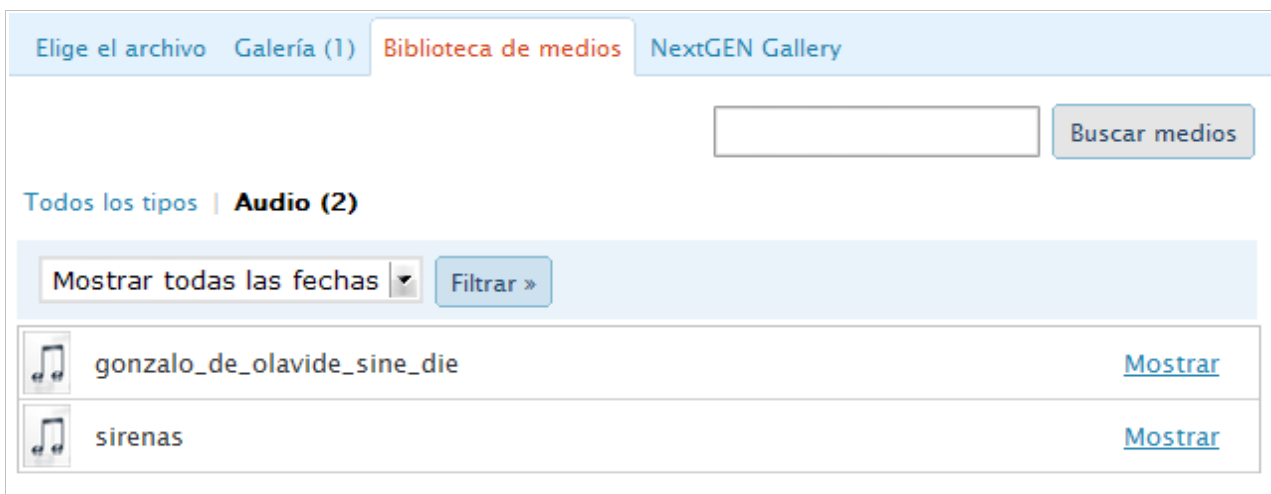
Elige el archivo Galería (1) Biblioteca de medios NextGEN Gallery

Buscar medios

Todos los tipos | Audio (2)

Mostrar todas las fechas

Filtrar »

gonzalo_de_olavide_sine_die Mostrar

sirenas Mostrar